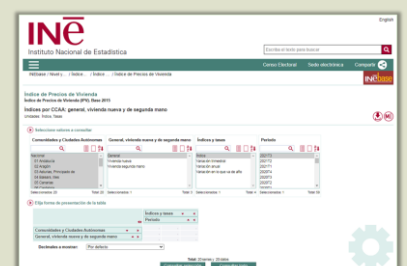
English

INE
Instituto Nacional de Estadística

Escriba el texto para buscar

Censo Electoral | Sede electrónica | Compartir

INEbase / Nivel y... / Índice... / Índice de Precios de Vivienda

INEbase

Índice de Precios de Vivienda
Índice de Precios de Vivienda (IPV). Base 2015

Índices por CCAA: general, vivienda nueva y de segunda mano
Unidades: Índice, Tasas

1 Seleccionar valores a consultar

Comunidades y Ciudades Autónomas | General, vivienda nueva y de segunda mano | Índices y tasas | Periodo

Nacional
01 Andalucía
02 Aragón
03 Asturias, Principado de
04 Balears, Illes
05 Canarias
06 Cantabria

General
Vivienda nueva
Vivienda segunda mano

Índice
Variación trimestral
Variación anual
Variación en lo que va de año

2021T2
2021T1
2020T4
2020T3
2020T2
2020T1
2019T4

Seleccionados 20 | Total 20 | Seleccionados 3 | Total 3 | Seleccionados 4 | Total 4 | Seleccionados 1 | Total 57

2 Elija formas de presentación de la tabla

| | | Índices y tasas | |
|---|---|---|---|
| | | Periodo | |
| Comunidades y Ciudades Autónomas | | | |
| General, vivienda nueva y de segunda mano | | | |

Decimales a mostrar: Por defecto

Total: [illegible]